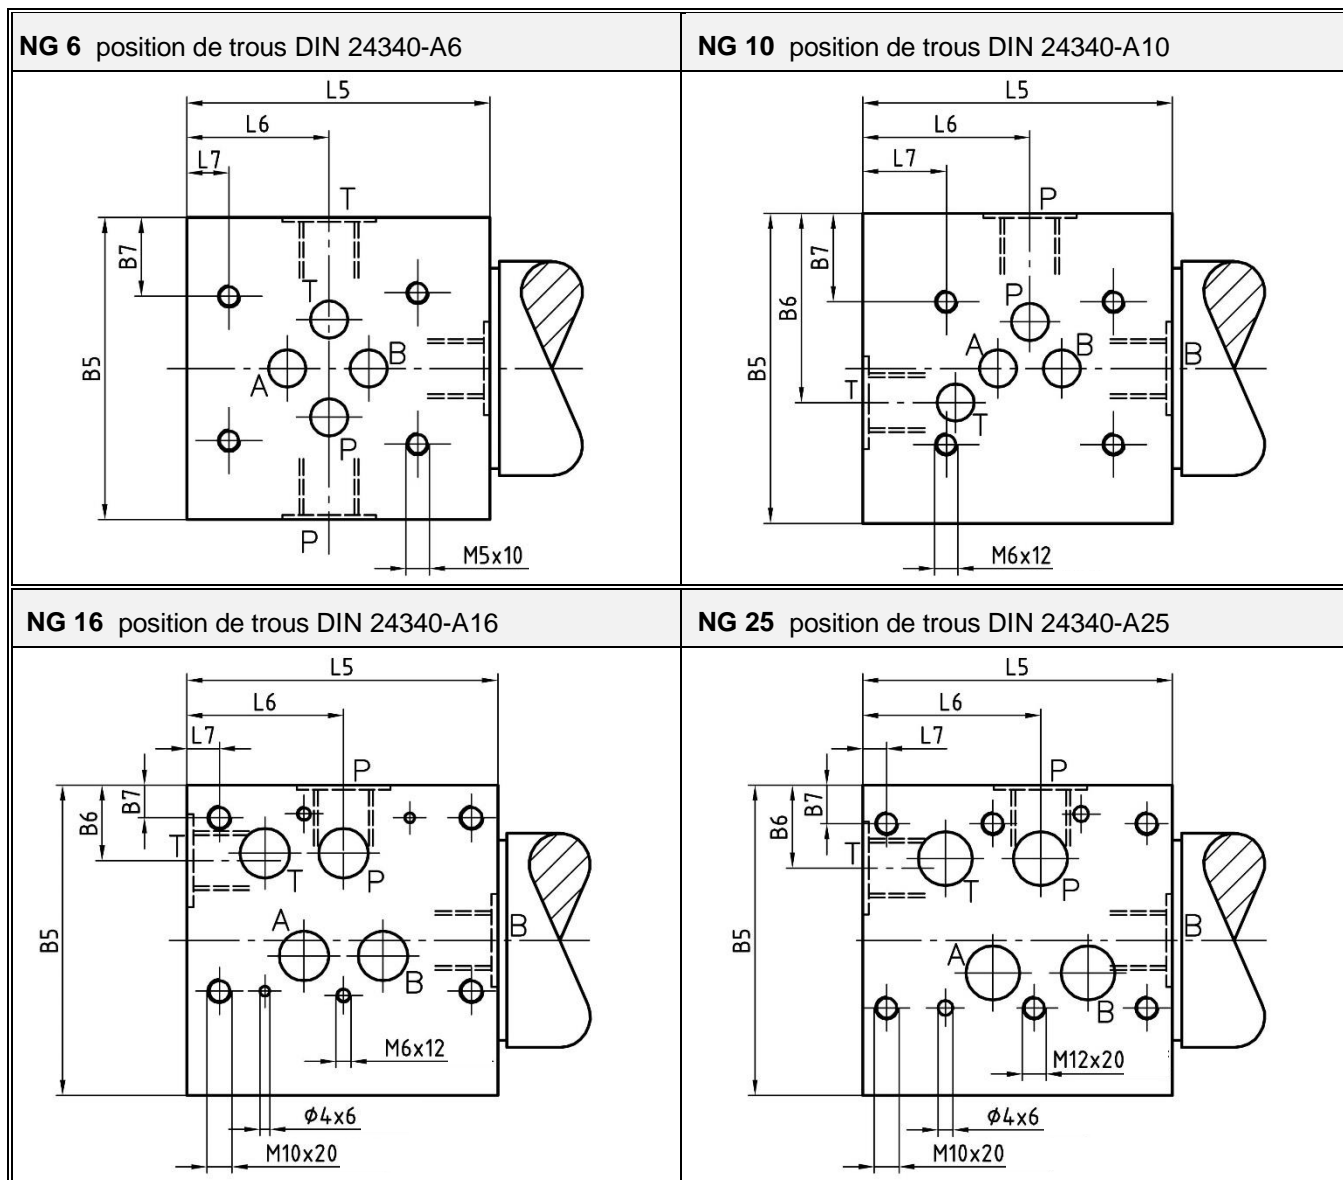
| **NG 6** position de trous DIN 24340-A6 | **NG 10** position de trous DIN 24340-A10 |
|---|---|
| L5 L6 L7 T B7 T B5 A B P P M5x10 | L5 L6 L7 P B7 B6 P B5 A B B T T M6x12 |
| **NG 16** position de trous DIN 24340-A16 | **NG 25** position de trous DIN 24340-A25 |
| L5 L6 L7 P B6 B7 T T P B5 A B B M6x12 $\phi4x6$ M10x20 | L5 L6 L7 P B6 B7 T T P B5 B A B M12x20 $\phi4x6$ M10x20 |